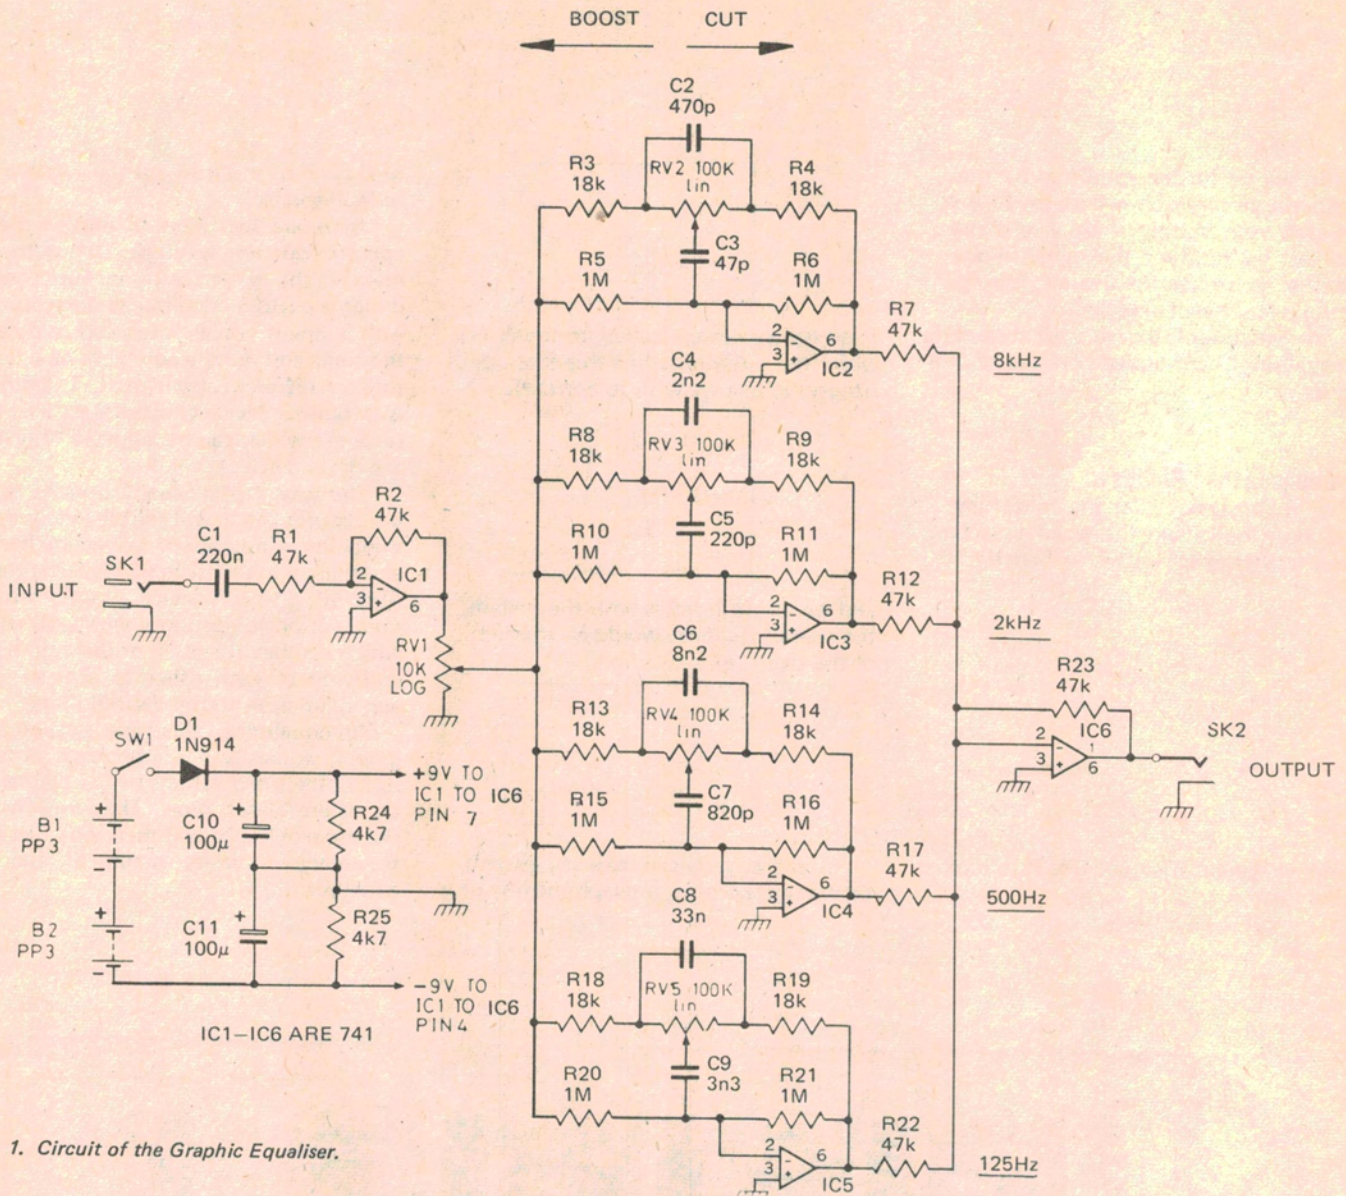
BOOST CUT

C2 470p

R3 18k

RV2 100K lin

R4 18k

C3 47p

R5 1M

R6 1M

R7 47k

2 3 6 IC2

8kHz

C4 2n2

R8 18k

RV3 100K lin

R9 18k

C5 220p

R10 1M

R11 1M

R12 47k

2 3 6 IC3

2kHz

R2 47k

C1 220n

R1 47k

SK1

INPUT

2 3 IC1 6

RV1 10K LOG

C6 8n2

R13 18k

RV4 100K lin

R14 18k

R23 47k

2 3 IC6 1 6

SK2

OUTPUT

SW1

D1 1N914

+9V TO IC1 TO IC6 PIN 7

B1 PP3

C10 100µ

R24 4k7

C7 820p

R15 1M

R16 1M

R17 47k

2 3 6 IC4

500Hz

B2 PP3

C11 100µ

R25 4k7

C8 33n

R18 18k

RV5 100K lin

R19 18k

−9V TO IC1 TO IC6 PIN 4

IC1−IC6 ARE 741

C9 3n3

R20 1M

R21 1M

R22 47k

2 3 6 IC5

125Hz

1. Circuit of the Graphic Equaliser.